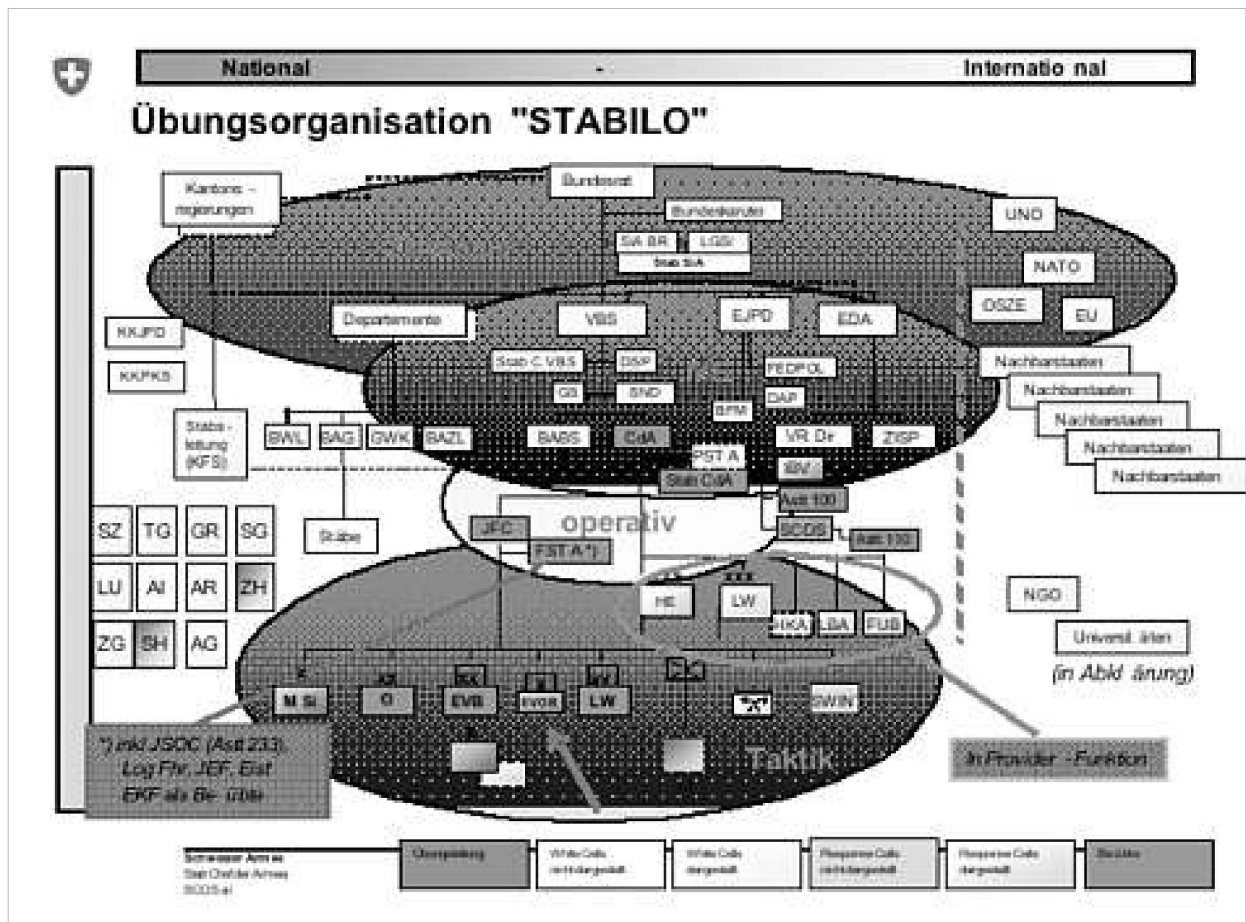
National - Internatio nal

Übungsorganisation "STABILO"

Kantons - regierungen

Bundesrat

Bundeskanzler

SA BR

LGSI

Stab SiA

UNO

NATO

OSZE

EU

KKJPD

KKPKS

Departemente

VBS

EJPD

EDA

Stab C VBS

DSP

FEDPOL

GS

SND

DAP

BFM

Nachbarstaaten

Nachbarstaaten

Nachbarstaaten

Nachbarstaaten

Nachbarstaaten

Stabs - leitung (KFS)

BWL

BAG

GWK

BAZL

BABS

CdA

VR Dir

ZISP

PST A

SIV

Stab CdA

Astt 100

SZ

TG

GR

SG

Stäbe

JFC

operativ

SCOS

Astt 110

FST A *)

LU

AI

AR

ZH

ZG

SH

AG

HE

LW

NGO

HKA

LBA

FUB

Universi äten

(in Abkl ärung)

M Si

G

EVB

EVOR

LW

"X"

SWIN

*) inkl JSOC (Astt 233), Log Fhr, JEF, Eist EKF als Be- ütile

Taktik

In Provider - Funktion

Schweizer Armee
Stab Chef der Armee
SCOS el

Übungsleitung

White Cells nicht dargestellt

White Cells dargestellt

Response Cells nicht dargestellt

Response Cells dargestellt

Beübte